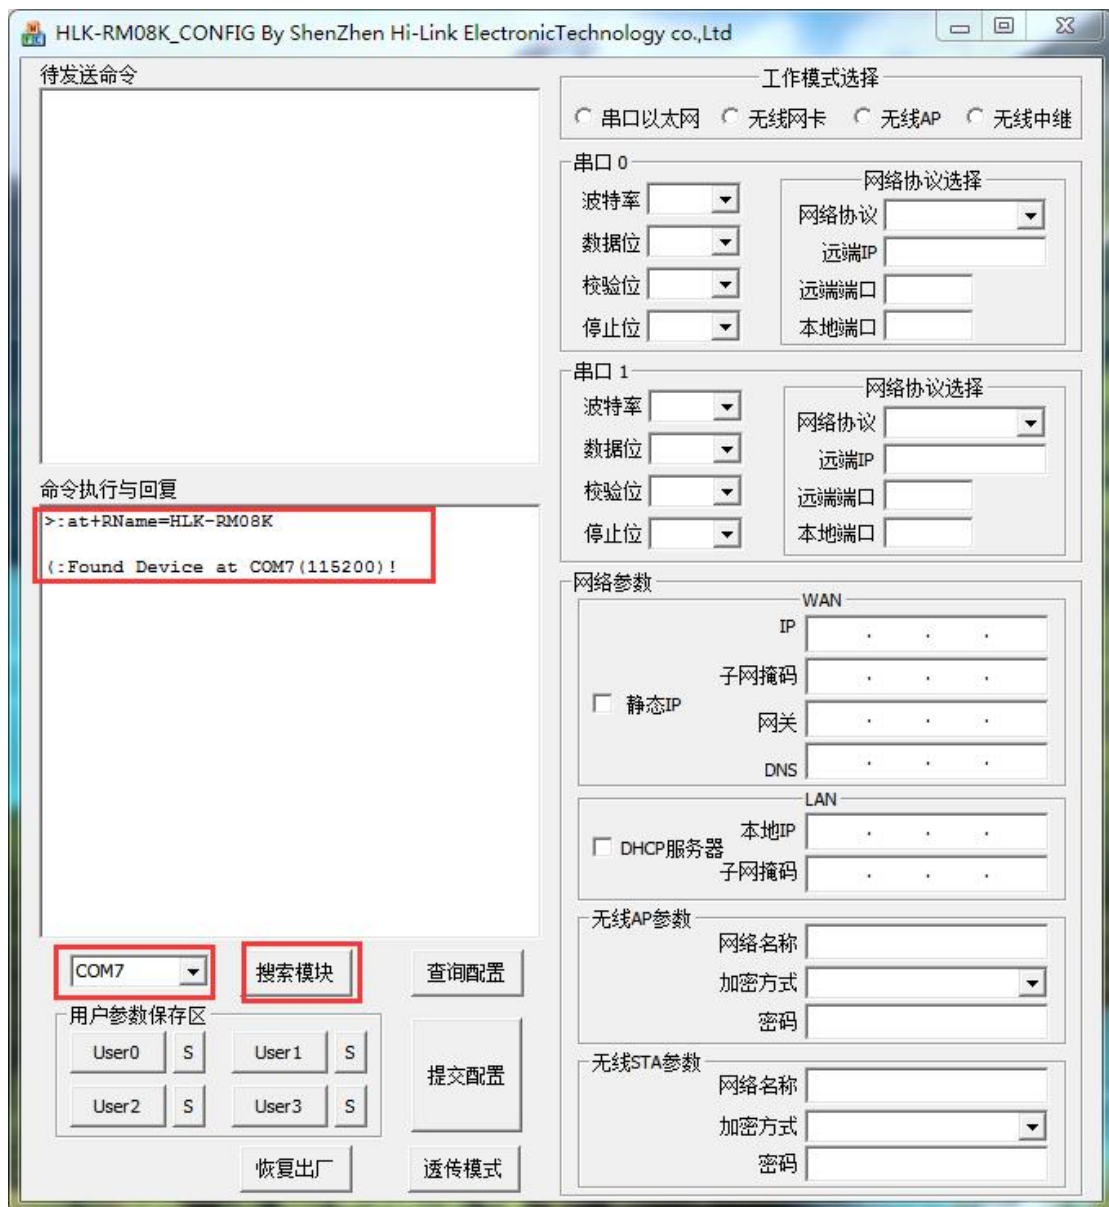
HLK-RM08K_CONFIG By ShenZhen Hi-Link ElectronicTechnology co.,Ltd

待发送命令

命令执行与回复
>:at+RName=HLK-RM08K

(:Found Device at COM7(115200)!

COM7
搜索模块
查询配置
用户参数保存区
User0 S
User1 S
User2 S
User3 S
提交配置
恢复出厂
透传模式

工作模式选择
串口以太网 无线网卡 无线AP 无线中继

串口 0
波特率
数据位
校验位
停止位
网络协议选择
网络协议
远端IP
远端端口
本地端口

串口 1
波特率
数据位
校验位
停止位
网络协议选择
网络协议
远端IP
远端端口
本地端口

网络参数
WAN
IP
子网掩码
静态IP
网关
DNS
LAN
本地IP
DHCP服务器
子网掩码
无线AP参数
网络名称
加密方式
密码
无线STA参数
网络名称
加密方式
密码